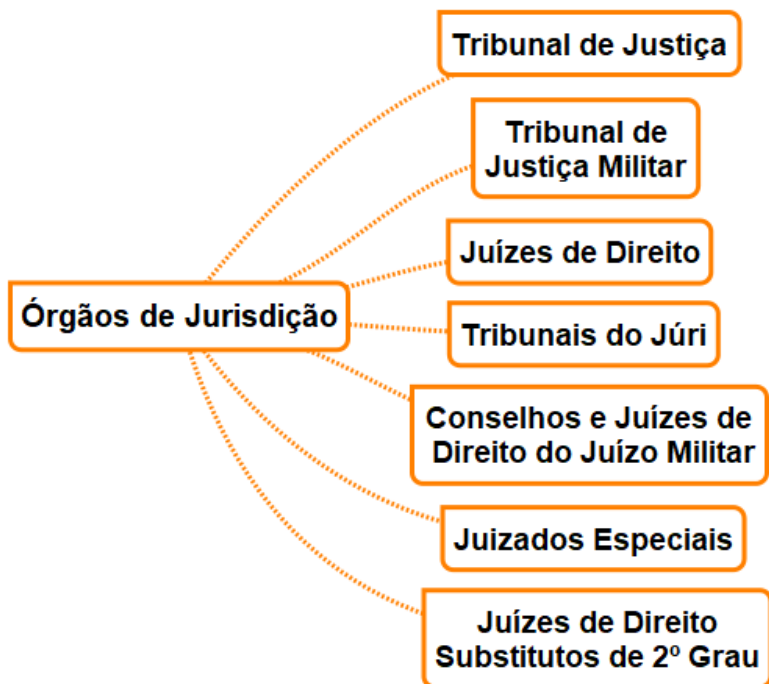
Órgãos de Jurisdição

Tribunal de Justiça

Tribunal de Justiça Militar

Juízes de Direito

Tribunais do Júri

Conselhos e Juízes de Direito do Juízo Militar

Juizados Especiais

Juízes de Direito Substitutos de 2º Grau